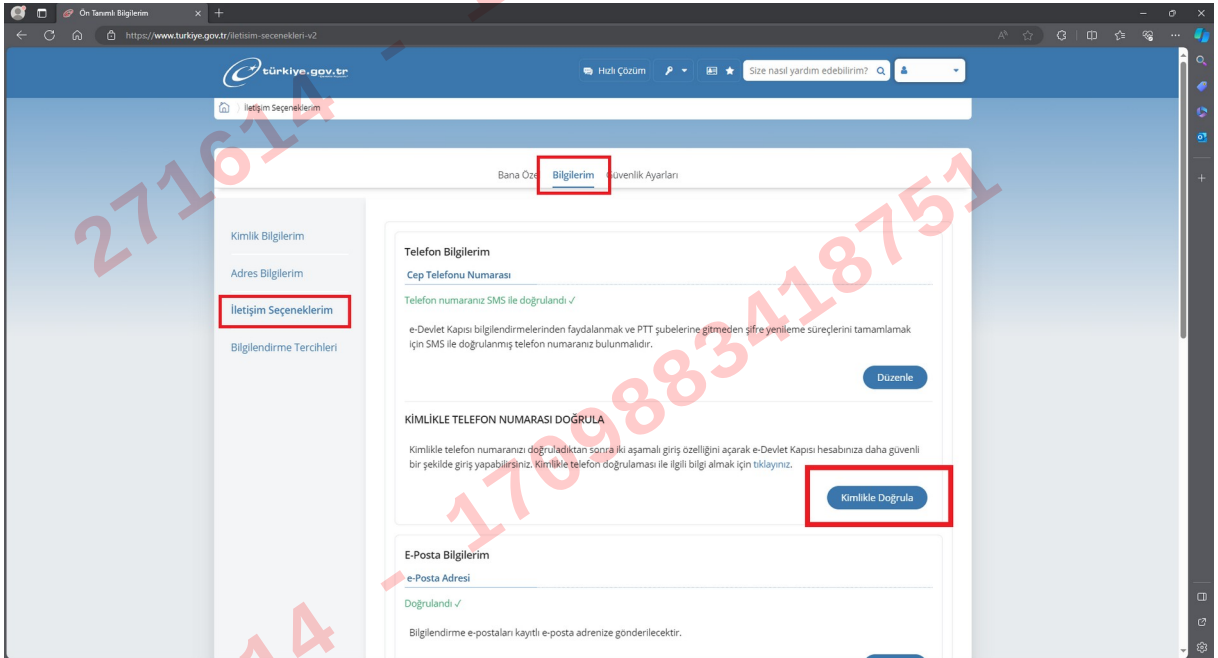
Ön Tanımlı Bilgilerim

https://www.turkiye.gov.tr/iletisim-secenekleri-v2

türkiye.gov.tr

Hızlı Çözüm

Size nasıl yardım edebilirim?

İletişim Seçeneklerim

Bana Özel Bilgilerim Güvenlik Ayarları

Kimlik Bilgilerim

Adres Bilgilerim

İletişim Seçeneklerim

Bilgilendirme Tercihleri

Telefon Bilgilerim

Cep Telefonu Numarası

Telefon numaranız SMS ile doğrulandı ✓

e-Devlet Kapısı bilgilendirmelerinden faydalanmak ve PTT şubelerine gitmeden şifre yenileme süreçlerini tamamlamak için SMS ile doğrulanmış telefon numaranız bulunmalıdır.

Düzenle

KİMLİKLE TELEFON NUMARASI DOĞRULA

Kimlikle telefon numaranızı doğruladıktan sonra iki aşamalı giriş özelliğini açarak e-Devlet Kapısı hesabınıza daha güvenli bir şekilde giriş yapabilirsiniz. Kimlikle telefon doğrulaması ile ilgili bilgi almak için tıklayınız.

Kimlikle Doğrula

E-Posta Bilgilerim

e-Posta Adresi

Doğrulandı ✓

Bilgilendirme e-postaları kayıtlı e-posta adrenize gönderilecektir.

271614 - 17098834187514 -